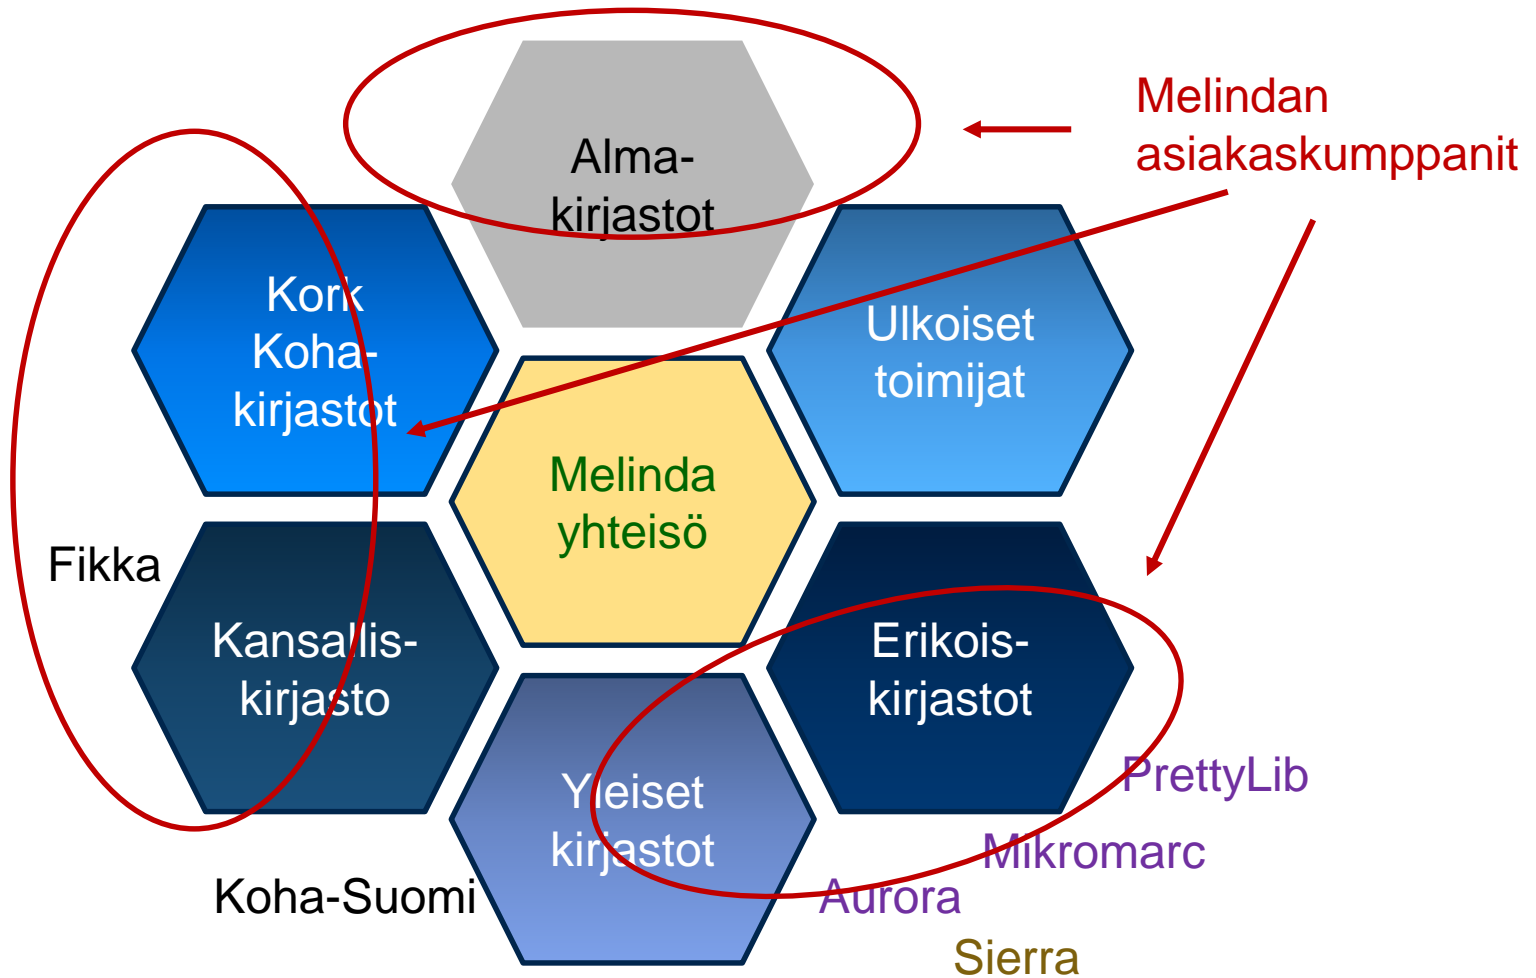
Alma-kirjastot

Melindan asiakaskumppanit

Kork Koha-kirjastot

Ulkoiset toimijat

Melinda yhteisö

Fikka

Kansallis-kirjasto

Erikois-kirjastot

Yleiset kirjastot

PrettyLib

Mikromarc

Koha-Suomi

Aurora

Sierra